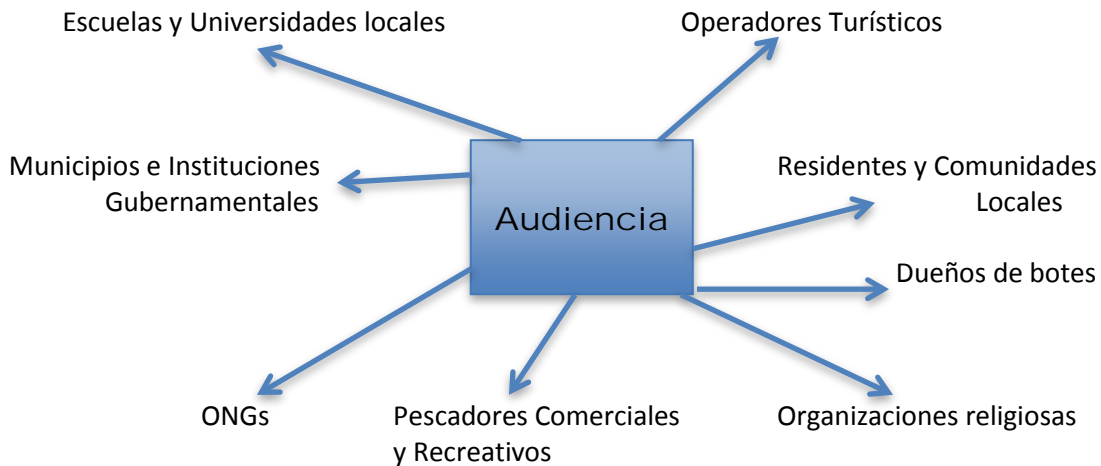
Escuelas y Universidades locales

Operadores Turísticos

Municipios e Instituciones Gubernamentales

Audiencia

Residentes y Comunidades Locales

Dueños de botes

ONGs

Pescadores Comerciales y Recreativos

Organizaciones religiosas